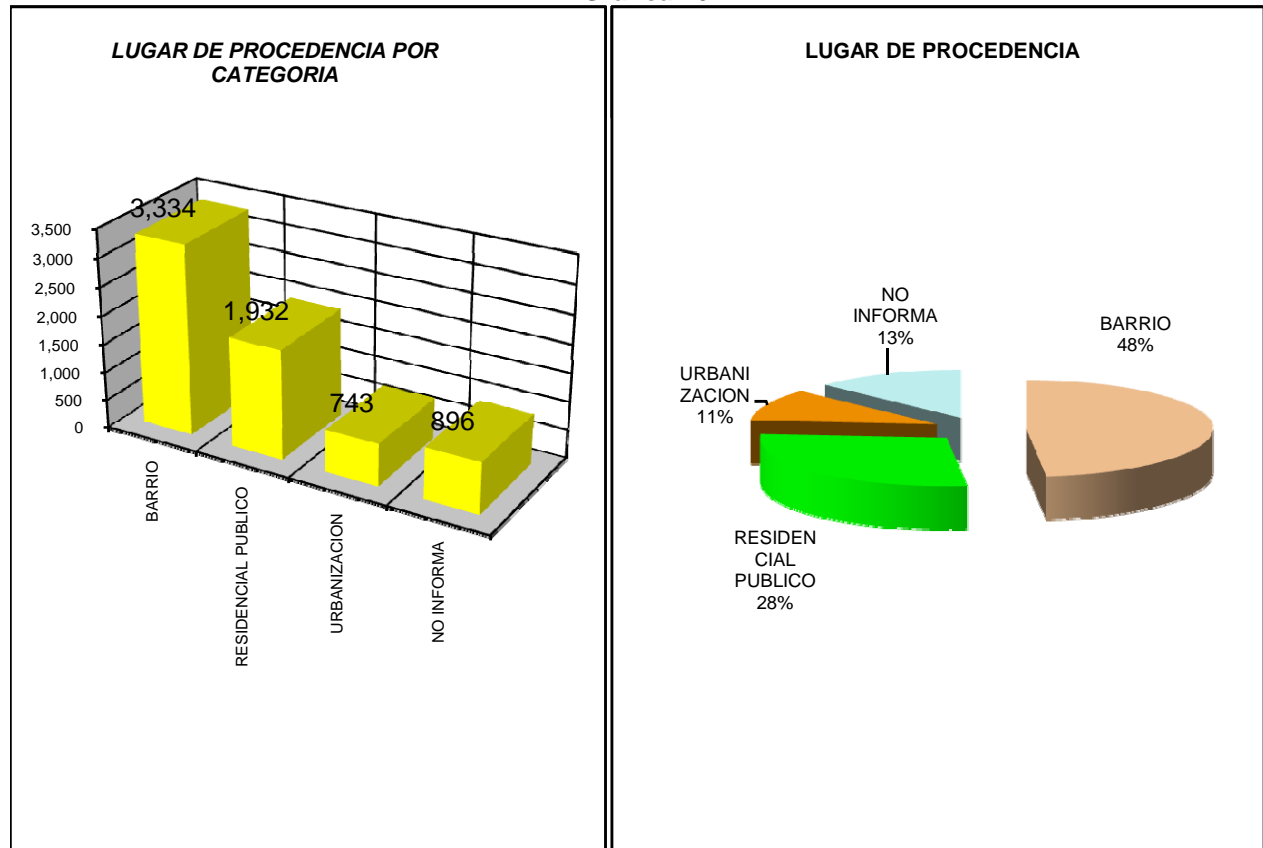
LUGAR DE PROCEDENCIA POR CATEGORIA

3,500
3,000
2,500
2,000
1,500
1,000
500
0

3,334
1,932
743
896

BARRIO
RESIDENCIAL PUBLICO
URBANIZACION
NO INFORMA

LUGAR DE PROCEDENCIA

NO INFORMA 13%
BARRIO 48%
URBANI ZACION 11%
RESIDEN CIAL PUBLICO 28%